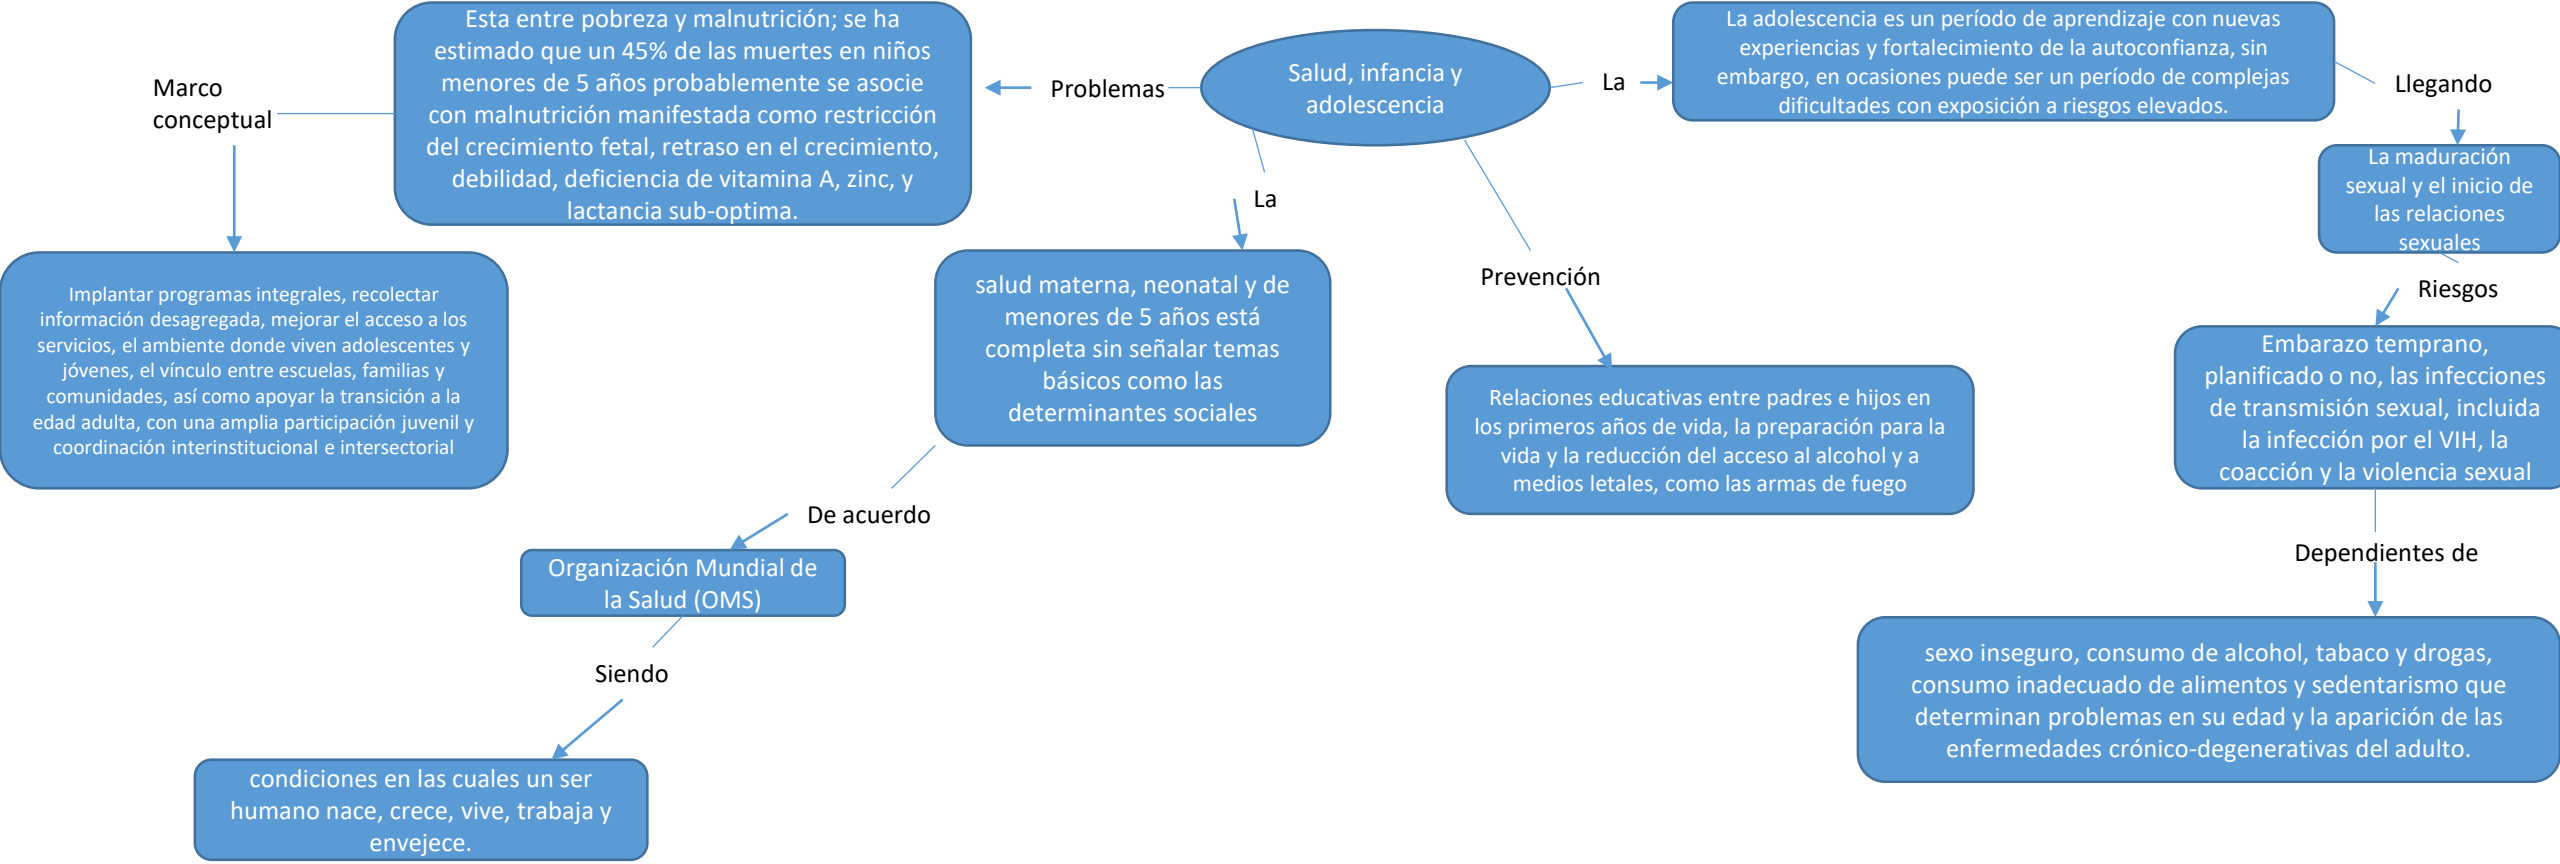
Salud, infancia y adolescencia

Problemas

Esta entre pobreza y malnutrición; se ha estimado que un 45% de las muertes en niños menores de 5 años probablemente se asocie con malnutrición manifestada como restricción del crecimiento fetal, retraso en el crecimiento, debilidad, deficiencia de vitamina A, zinc, y lactancia sub-optima.

Marco conceptual

Implantar programas integrales, recolectar información desagregada, mejorar el acceso a los servicios, el ambiente donde viven adolescentes y jóvenes, el vínculo entre escuelas, familias y comunidades, así como apoyar la transición a la edad adulta, con una amplia participación juvenil y coordinación interinstitucional e intersectorial

La

salud materna, neonatal y de menores de 5 años está completa sin señalar temas básicos como las determinantes sociales

De acuerdo

Organización Mundial de la Salud (OMS)

Siendo

condiciones en las cuales un ser humano nace, crece, vive, trabaja y envejece.

Prevención

Relaciones educativas entre padres e hijos en los primeros años de vida, la preparación para la vida y la reducción del acceso al alcohol y a medios letales, como las armas de fuego

La

La adolescencia es un período de aprendizaje con nuevas experiencias y fortalecimiento de la autoconfianza, sin embargo, en ocasiones puede ser un período de complejas dificultades con exposición a riesgos elevados.

Llegando

La maduración sexual y el inicio de las relaciones sexuales

Riesgos

Embarazo temprano, planificado o no, las infecciones de transmisión sexual, incluida la infección por el VIH, la coacción y la violencia sexual

Dependientes de

sexo inseguro, consumo de alcohol, tabaco y drogas, consumo inadecuado de alimentos y sedentarismo que determinan problemas en su edad y la aparición de las enfermedades crónico-degenerativas del adulto.